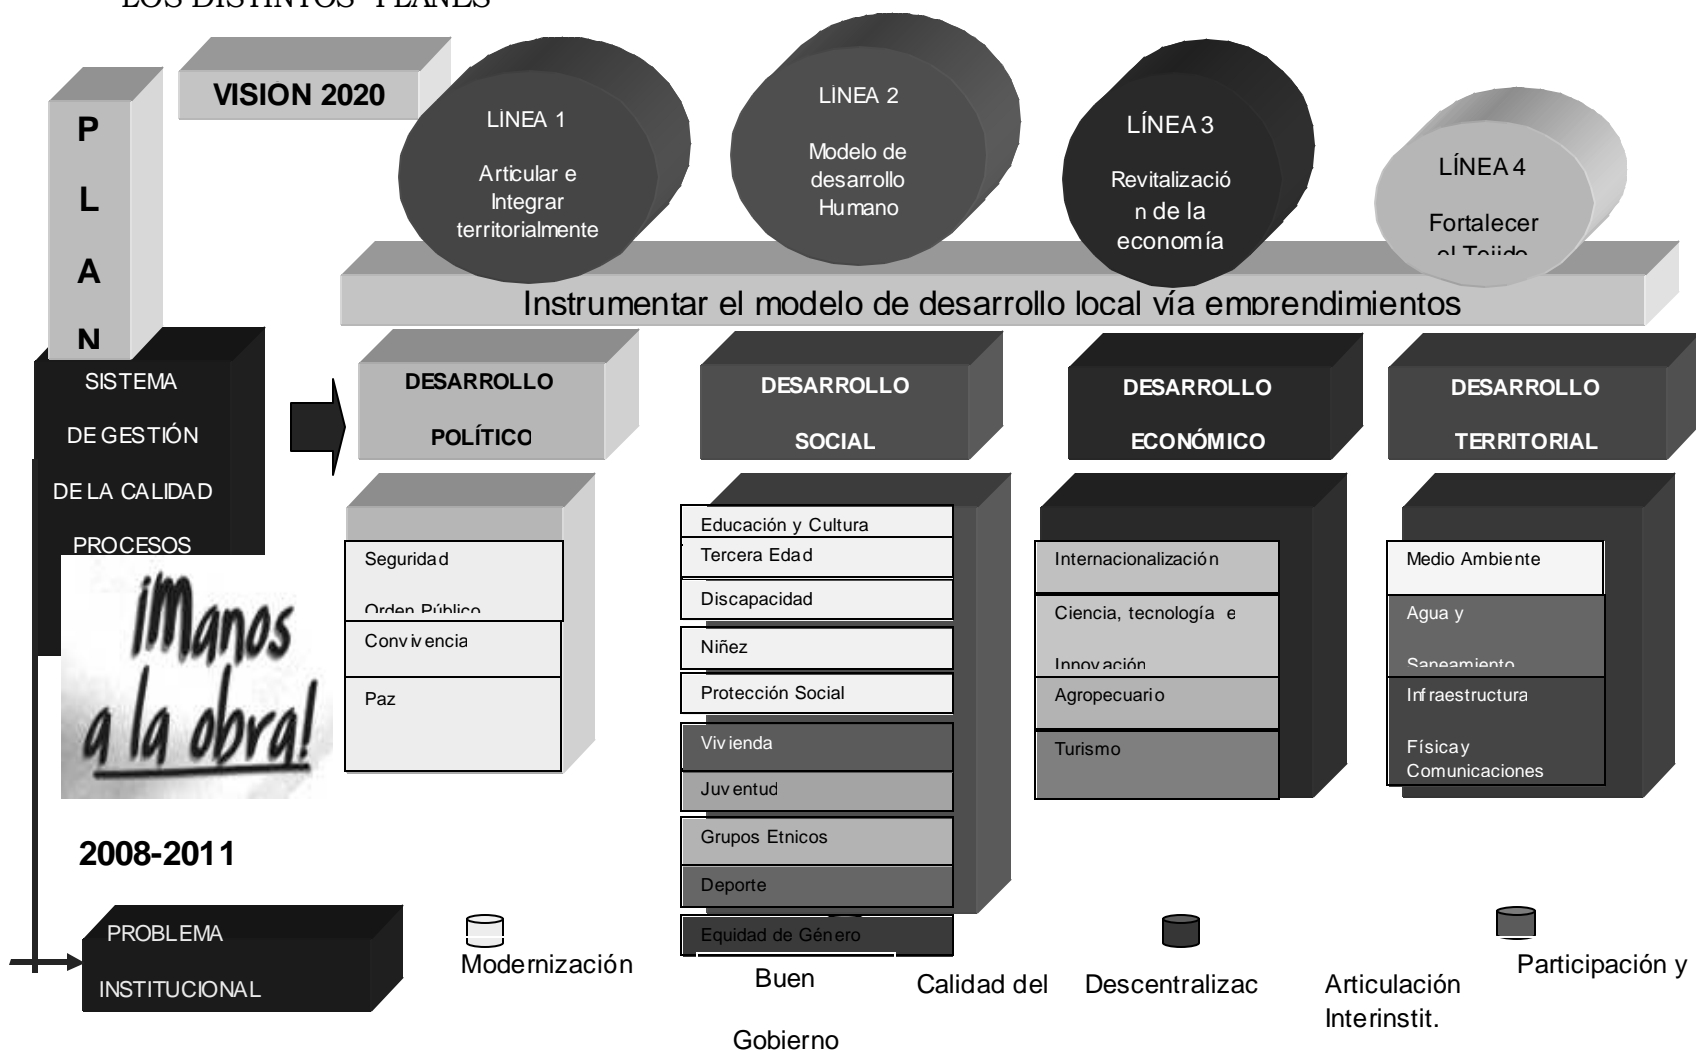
LOS DISTINTOS PLANES

VISION 2020

P
L
A
N

LÍNEA 1
Articular e Integrar territorialmente

LÍNEA 2
Modelo de desarrollo Humano

LÍNEA 3
Revitalización de la economía

LÍNEA 4
Fortalecer el Tejido

Instrumentar el modelo de desarrollo local vía emprendimientos

SISTEMA DE GESTIÓN DE LA CALIDAD PROCESOS

DESARROLLO POLÍTICO

DESARROLLO SOCIAL

DESARROLLO ECONÓMICO

DESARROLLO TERRITORIAL

Seguridad
Orden Público
Convivencia
Paz

Educación y Cultura
Tercera Edad
Discapacidad
Niñez
Protección Social
Vivienda
Juventud
Grupos Etnicos
Deporte
Equidad de Género

Internacionalización
Ciencia, tecnología e Innovación
Agropecuario
Turismo

Medio Ambiente
Agua y Saneamiento
Infraestructura Física y Comunicaciones

¡Manos a la obra!

2008-2011

PROBLEMA INSTITUCIONAL

Modernización

Buen Gobierno

Calidad del

Descentralizac

Articulación Interinstit.

Participación y